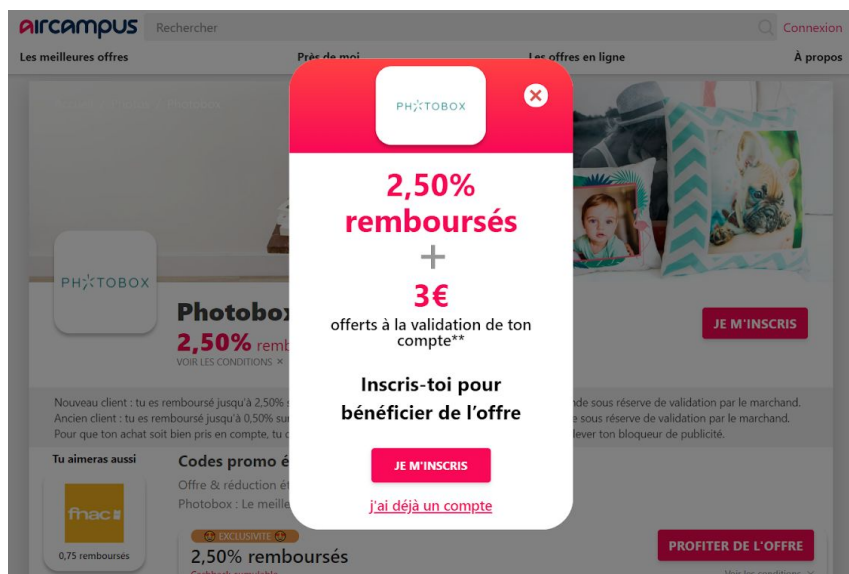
aircampus Rechercher Connexion

Les meilleures offres Près de moi Les offres en ligne À propos

PHOTOBOX

2,50% remboursés
+
3€
offerts à la validation de ton compte**

Inscris-toi pour bénéficier de l'offre

JE M'INSCRIS

j'ai déjà un compte

PHOTOBOX

Photobox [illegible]
2,50% remb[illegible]
VOIR LES CONDITIONS

JE M'INSCRIS

Nouveau client : tu es remboursé jusqu'à 2,50% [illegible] nde sous réserve de validation par le marchand.
Ancien client : tu es remboursé jusqu'à 0,50% su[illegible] e sous réserve de validation par le marchand.
Pour que ton achat soit bien pris en compte, tu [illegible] lever ton bloqueur de publicité.

Tu aimeras aussi

fnac

0,75 remboursés

Codes promo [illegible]
Offre & réduction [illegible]
Photobox : Le meill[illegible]

EXCLUSIVITÉ
2,50% remboursés

PROFITER DE L'OFFRE